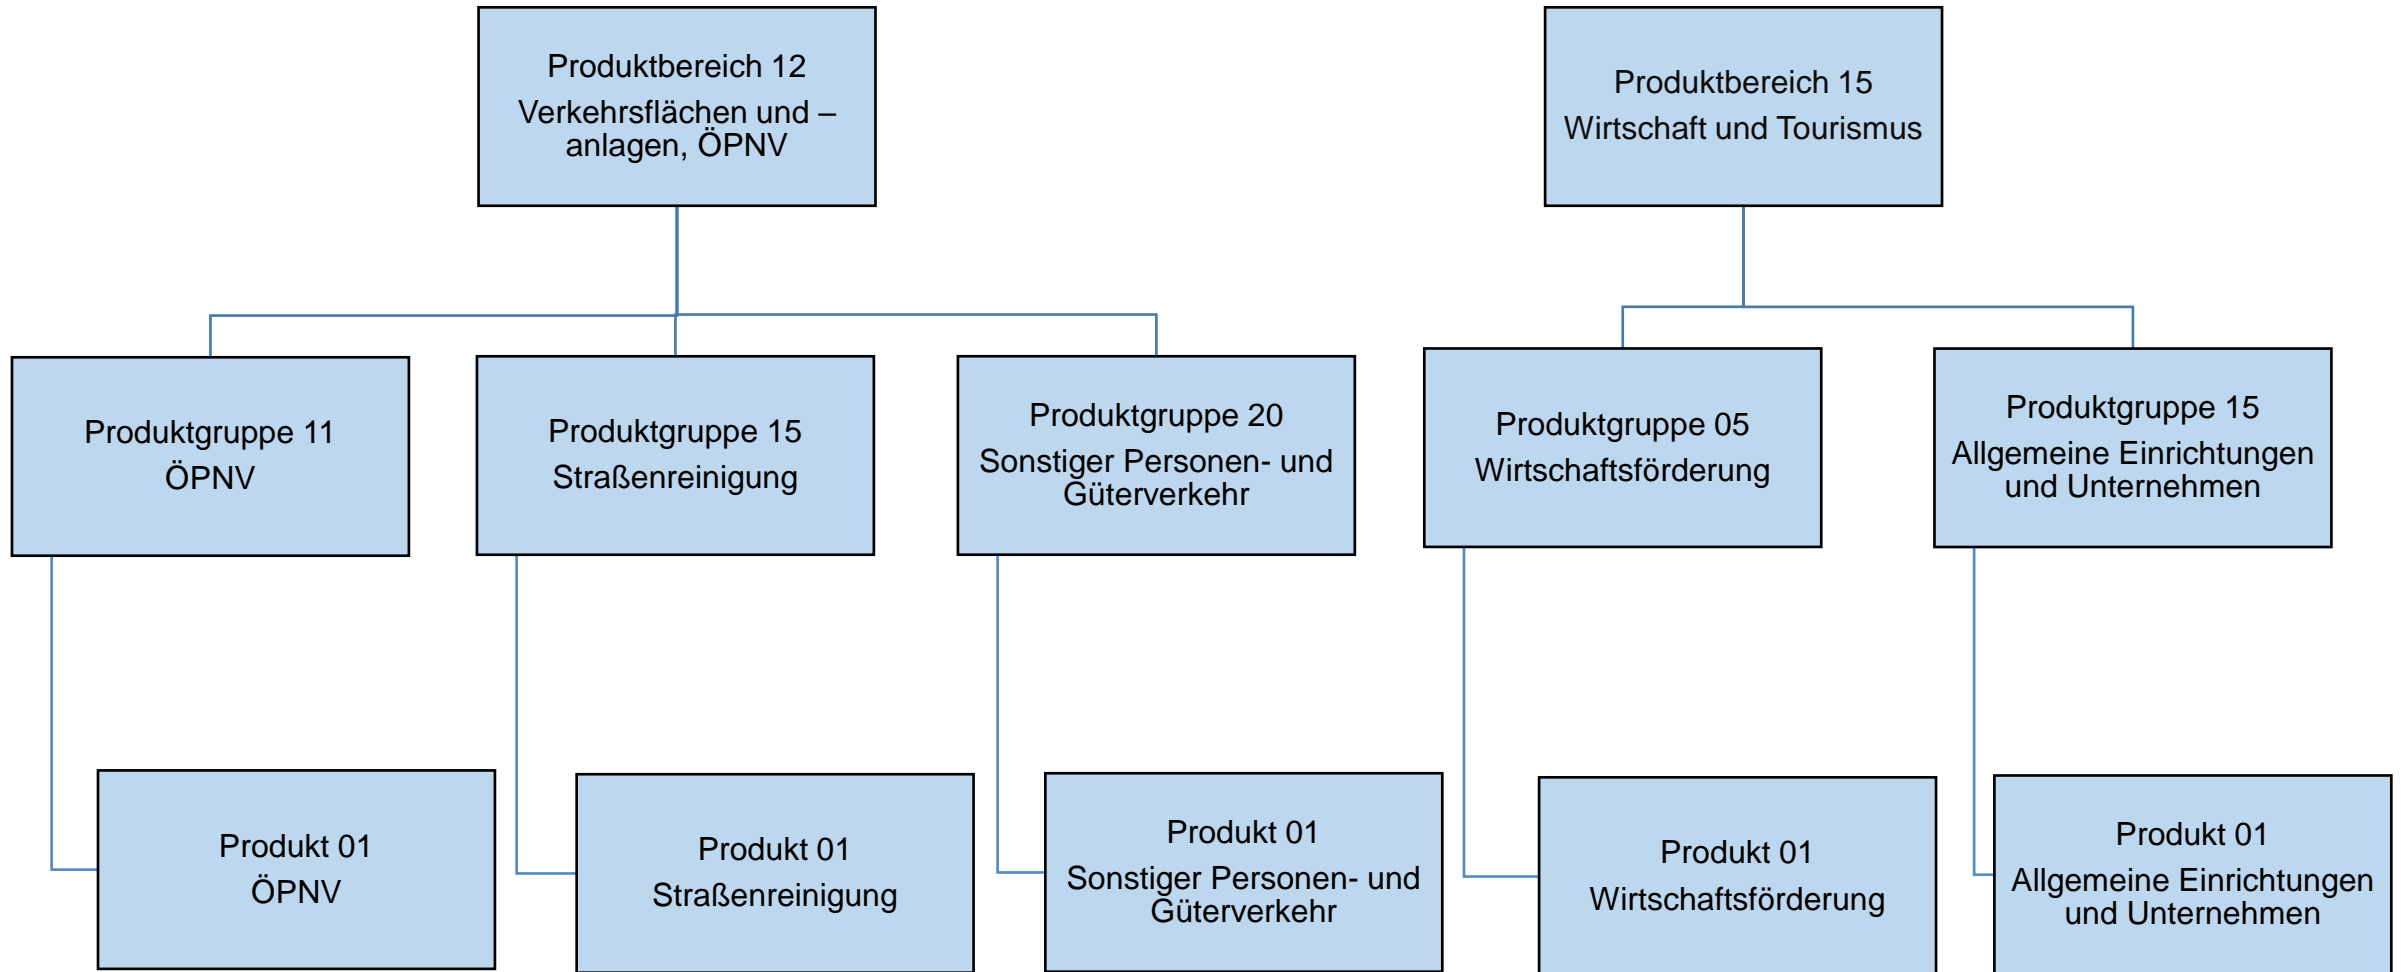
Produktbereich 12
Verkehrsflächen und –anlagen, ÖPNV

Produktbereich 15
Wirtschaft und Tourismus

Produktgruppe 11
ÖPNV

Produktgruppe 15
Straßenreinigung

Produktgruppe 20
Sonstiger Personen- und Güterverkehr

Produktgruppe 05
Wirtschaftsförderung

Produktgruppe 15
Allgemeine Einrichtungen und Unternehmen

Produkt 01
ÖPNV

Produkt 01
Straßenreinigung

Produkt 01
Sonstiger Personen- und Güterverkehr

Produkt 01
Wirtschaftsförderung

Produkt 01
Allgemeine Einrichtungen und Unternehmen